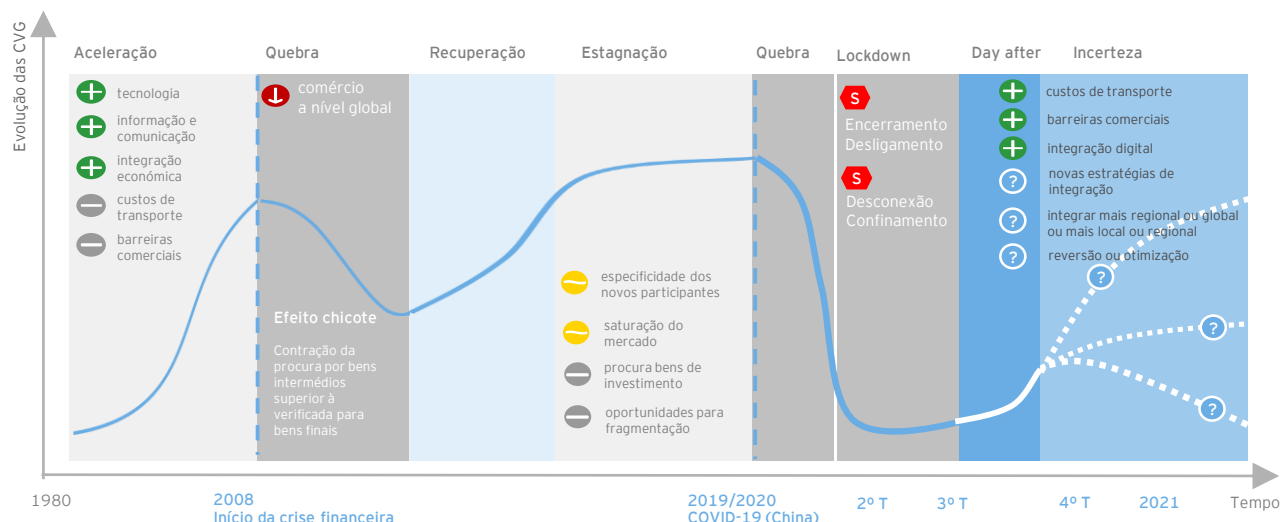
Evolução das CVG

Aceleração

tecnologia

informação e comunicação

integração económica

custos de transporte

barreiras comerciais

Quebra

comércio a nível global

Efeito chicote

Contração da procura por bens intermédios superior à verificada para bens finais

Recuperação

Estagnação

especificidade dos novos participantes

saturação do mercado

procura bens de investimento

oportunidades para fragmentação

Quebra

Lockdown

S

Encerramento Desligamento

S

Desconexão Confinamento

Day after

Incerteza

custos de transporte

barreiras comerciais

integração digital

?

novas estratégias de integração

?

integrar mais regional ou global ou mais local ou regional

?

reversão ou otimização

?

?

?

1980

2008
Início da crise financeira

2019/2020
COVID-19 (China)

2º T

3º T

4º T

2021

Tempo